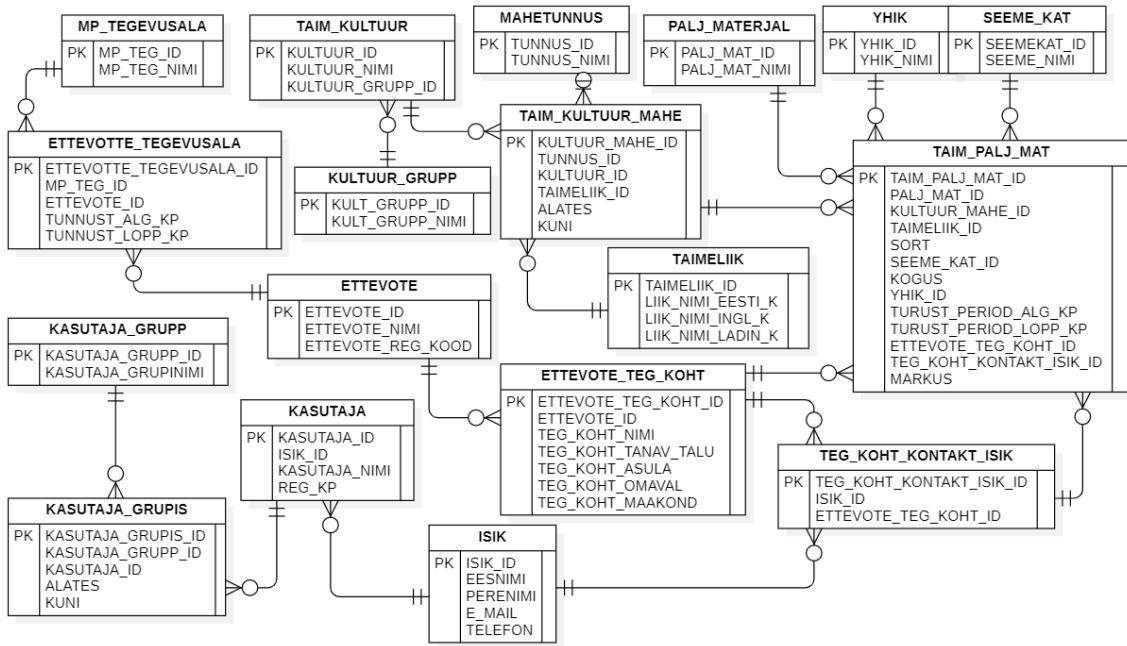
MP_TEGEVUSALA
PK MP_TEG_ID
MP_TEG_NIMI

TAIM_KULTUUR
PK KULTUUR_ID
KULTUUR_NIMI
KULTUUR_GRUPP_ID

MAHETUNNUS
PK TUNNUS_ID
TUNNUS_NIMI

PALJ_MATERJAL
PK PALJ_MAT_ID
PALJ_MAT_NIMI

YHIK
PK YHIK_ID
YHIK_NIMI

SEEME_KAT
PK SEEMEKAT_ID
SEEME_NIMI

ETTEVOTTE_TEGEVUSALA
PK ETTEVOTTE_TEGEVUSALA_ID
MP_TEG_ID
ETTEVOTE_ID
TUNNUST_ALG_KP
TUNNUST_LOPP_KP

KULTUUR_GRUPP
PK KULT_GRUPP_ID
KULT_GRUPP_NIMI

TAIM_KULTUUR_MAHE
PK KULTUUR_MAHE_ID
TUNNUS_ID
KULTUUR_ID
TAIMELIIK_ID
ALATES
KUNI

TAIM_PALJ_MAT
PK TAIM_PALJ_MAT_ID
PALJ_MAT_ID
KULTUUR_MAHE_ID
TAIMELIIK_ID
SORT
SEEME_KAT_ID
KOGUS
YHIK_ID
TURUST_PERIOD_ALG_KP
TURUST_PERIOD_LOPP_KP
ETTEVOTE_TEG_KOHT_ID
TEG_KOHT_KONTAKT_ISIK_ID
MARKUS

TAIMELIIK
PK TAIMELIIK_ID
LIIK_NIMI_EESTI_K
LIIK_NIMI_INGL_K
LIIK_NIMI_LADIN_K

ETTEVOTE
PK ETTEVOTE_ID
ETTEVOTE_NIMI
ETTEVOTE_REG_KOOD

KASUTAJA_GRUPP
PK KASUTAJA_GRUPP_ID
KASUTAJA_GRUPINIMI

ETTEVOTE_TEG_KOHT
PK ETTEVOTE_TEG_KOHT_ID
ETTEVOTE_ID
TEG_KOHT_NIMI
TEG_KOHT_TANAV_TALU
TEG_KOHT_ASULA
TEG_KOHT_OMAVAL
TEG_KOHT_MAAKOND

KASUTAJA
PK KASUTAJA_ID
ISIK_ID
KASUTAJA_NIMI
REG_KP

TEG_KOHT_KONTAKT_ISIK
PK TEG_KOHT_KONTAKT_ISIK_ID
ISIK_ID
ETTEVOTE_TEG_KOHT_ID

KASUTAJA_GRUPIS
PK KASUTAJA_GRUPIS_ID
KASUTAJA_GRUPP_ID
KASUTAJA_ID
ALATES
KUNI

ISIK
PK ISIK_ID
EESNIMI
PERENIMI
E_MAIL
TELEFON